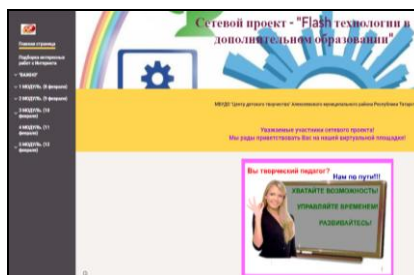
Сетевой проект - "Flash технологии в дополнительном образовании"

Главная страница
Подборка интересных работ в Интернете
"БАНКА"
1 МОДУЛЬ (8 февраля)
2 МОДУЛЬ (9 февраля)
3 МОДУЛЬ (10 февраля)
4 МОДУЛЬ (11 февраля)
5 МОДУЛЬ (12 февраля)

МБОДО "Центр детского творчества" Альметьевского муниципального района Республики Татарстан

Уважаемые участники сетевого проекта!
Мы рады приветствовать Вас на нашей виртуальной площадке!

Вы творческий педагог?
Нам по пути!!!
ХВАТАЙТЕ ВОЗМОЖНОСТЬ!
УПРАВЛЯЙТЕ ВРЕМЕНЕМ!
РАЗВИВАЙТЕСЬ!